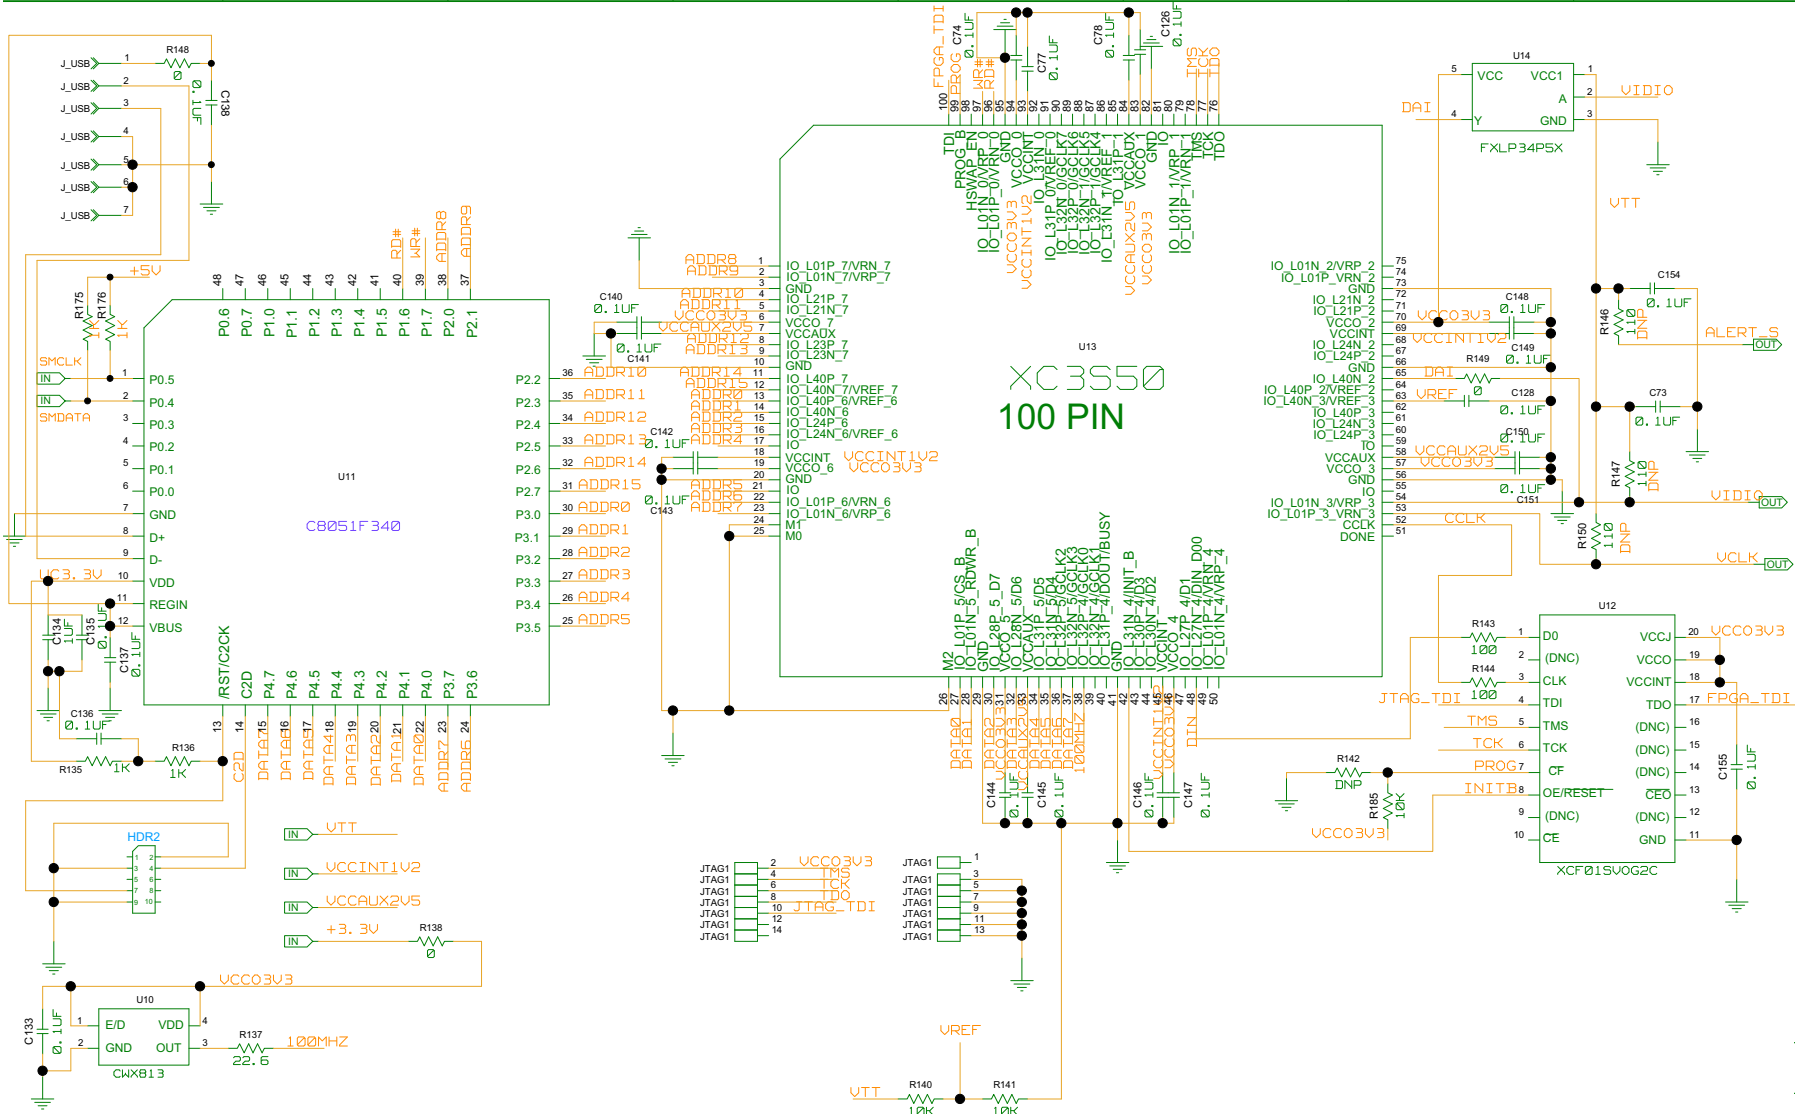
J_USB 1
J_USB 2
J_USB 3
J_USB 4
J_USB 5
J_USB 6
J_USB 7
R148
Ø
Ø. 1UF
C138

+5V
R175
1K
R176
1K
SMCLK
IN
IN
SMDATA

48 47 46 45 44 43 42 41 40 39 38 37
P0.6 P0.7 P1.0 P1.1 P1.2 P1.3 P1.4 P1.5 P1.6 P1.7 P2.0 P2.1
RD# WR# ADDR8 ADDR9

1 P0.5
2 P0.4
3 P0.3
4 P0.2
5 P0.1
6 P0.0
7 GND
8 D+
9 D-
10 VDD
11 REGIN
12 VBUS

U11
C8051F340

VC3. 3V
C134 1UF
C135 Ø. 1UF
C137 Ø. 1UF
C136 Ø. 1UF

P2.2 36 ADDR10
P2.3 35 ADDR11
P2.4 34 ADDR12
P2.5 33 ADDR13
P2.6 32 ADDR14
P2.7 31 ADDR15
P3.0 30 ADDR0
P3.1 29 ADDR1
P3.2 28 ADDR2
P3.3 27 ADDR3
P3.4 26 ADDR4
P3.5 25 ADDR5

/RST/C2CK C2D P4.7 P4.6 P4.5 P4.4 P4.3 P4.2 P4.1 P4.0 P3.7 P3.6
13 14 15 16 17 18 19 20 21 22 23 24
C2D DATA5 DATA6 DATA7 DATA4 DATA3 DATA2 DATA1 DATA0 ADDR7 ADDR6

R135 1K
R136 1K

HDR2
1 2 3 4 5 6 7 8 9 10

IN VTT
IN VCCINT1V2
IN VCCAUX2V5
IN +3. 3V
R138
Ø

VCCO3V3
U10
C133 Ø. 1UF
1 E/D VDD 4
2 GND OUT 3
CWX813
R137
22. 6
100MHZ

C140 Ø. 1UF
C141 Ø. 1UF
ADDR8 ADDR9 ADDR10 ADDR11 VCCO3V3 VCCAUX2V5 ADDR12 ADDR13 ADDR14 ADDR15 ADDR0 ADDR1 ADDR2 ADDR3 ADDR4
C142 Ø. 1UF
VCCINT1V2
VCCO3V3
Ø. 1UF
C143
ADDR5 ADDR6 ADDR7

1 IO_L01P_7/VRN_7
2 IO_L01N_7/VRP_7
3 GND
4 IO_L21P_7
5 IO_L21N_7
6 VCCO_7
7 VCCAUX
8 IO_L23P_7
9 IO_L23N_7
10 GND
11 IO_L40P_7
12 IO_L40N_7/VREF_7
13 IO_L40P_6/VREF_6
14 IO_L40N_6
15 IO_L24P_6
16 IO_L24N_6/VREF_6
17 IO
18 VCCINT
19 VCCO_6
20 GND
21 IO
22 IO_L01P_6/VRN_6
23 IO_L01N_6/VRP_6
24 M1
25 M0

FPGA_TDI
PROG
C74 Ø. 1UF
WR#
RD#
C77 Ø. 1UF
C78 Ø. 1UF
C126 Ø. 1UF
TMS TCK TDO
100 99 98 97 96 95 94 93 92 91 90 89 88 87 86 85 84 83 82 81 80 79 78 77 76
TDI PROG_B HSWAP_EN IO_L01N_0/VRP_0 IO_L01P_0/VRN_0 GND VCCO_0 VCCINT IO_L31N_0 IO_L31P_0/VREF_0 IO_L32N_0/GCLK7 IO_L32P_0/GCLK6 IO_L32N_1/GCLK5 IO_L32P_1/GCLK4 IO_L31N_1/VREF_1 IO_L31P_1 VCCAUX VCCO_1 GND IO IO_L01N_1/VRP_1 IO_L01P_1/VRN_1 TMS TCK TDO
VCCO3V3 VCCINT1V2 VCCAUX2V5 VCCO3V3

U13
XC3S50
100 PIN

IO_L01N_2/VRP_2 75
IO_L01P_2/VRN_2 74
GND 73
IO_L21N_2 72
IO_L21P_2 71
VCCO_2 70
VCCINT 69
IO_L24N_2 68
IO_L24P_2 67
GND 66
IO_L40N_2 65
IO_L40P_2/VREF_2 64
IO_L40N_3/VREF_3 63
IO_L40P_3 62
IO_L24N_3 61
IO_L24P_3 60
IO 59
VCCAUX 58
VCCO_3 57
GND 56
IO 55
IO_L01N_3/VRP_3 54
IO_L01P_3/VRN_3 53
CCLK 52
DONE 51

VCCO3V3 C148 Ø. 1UF
VCCINT1V2 C149 Ø. 1UF
DAI R149 Ø
VREF C128 Ø. 1UF
C150 Ø. 1UF
VCCAUX2V5
VCCO3V3
Ø. 1UF C151
CCLK

M2 IO_L01P_5/CS_B IO_L01N_5/RDWR_B GND IO_L28P_5_D7 VCCO_5 IO_L28N_5/D6 VCCAUX IO_L31P_5/D5 IO_L31N_5/D4 IO_L32P_5/GCLK2 IO_L32N_5/GCLK3 IO_L32P_4/GCLK0 IO_L32N_4/GCLK1 IO_L31P_4/DOUT/BUSY GND IO_L31N_4/INIT_B IO_L30P_4/D3 IO_L30N_4/D2 VCCO_4 IO_L27P_4/D1 IO_L27N_4/DIN_D00 IO_L01P_4/VRN_4 IO_L01N_4/VRP_4
26 27 28 29 30 31 32 33 34 35 36 37 38 39 40 41 42 43 44 45 46 47 48 49 50
DATA0 DATA1 DATA2 VCCO3V3 DATA3 VCCAUX2V5 DATA4 DATA5 DATA6 DATA7 100MHZ VCCINT1V2 VCCO3V3 DIN
C144 Ø. 1UF
C145 Ø. 1UF
C146 Ø. 1UF
C147 Ø. 1UF

JTAG1 2 VCCO3V3
JTAG1 4 TMS
JTAG1 6 TCK
JTAG1 8 TDO
JTAG1 10 JTAG_TDI
JTAG1 12
JTAG1 14
JTAG1 1
JTAG1 3
JTAG1 5
JTAG1 7
JTAG1 9
JTAG1 11
JTAG1 13

VREF
VTT R140 10K R141 10K

U14
5 VCC VCC1 1
A 2 VIDIO
DAI 4 Y GND 3
FXLP34P5X
VTT

C154 Ø. 1UF
R146 110 DNP
ALERT_S OUT
C73 Ø. 1UF
R147 110 DNP
VIDIO OUT
R150 110 DNP
VCLK OUT

U12
R143 100
R144 100
1 D0 VCCJ 20 VCCO3V3
2 (DNC) VCCO 19
3 CLK VCCINT 18
JTAG_TDI 4 TDI TDO 17 FPGA_TDI
TMS 5 TMS (DNC) 16
TCK 6 TCK (DNC) 15
PROG 7 CF (DNC) 14
INITB 8 OE/RESET CEO 13
9 (DNC) (DNC) 12
10 CE GND 11
XCF01SVOG2C
R142 DNP
R185 10K
VCCO3V3
C155 Ø. 1UF